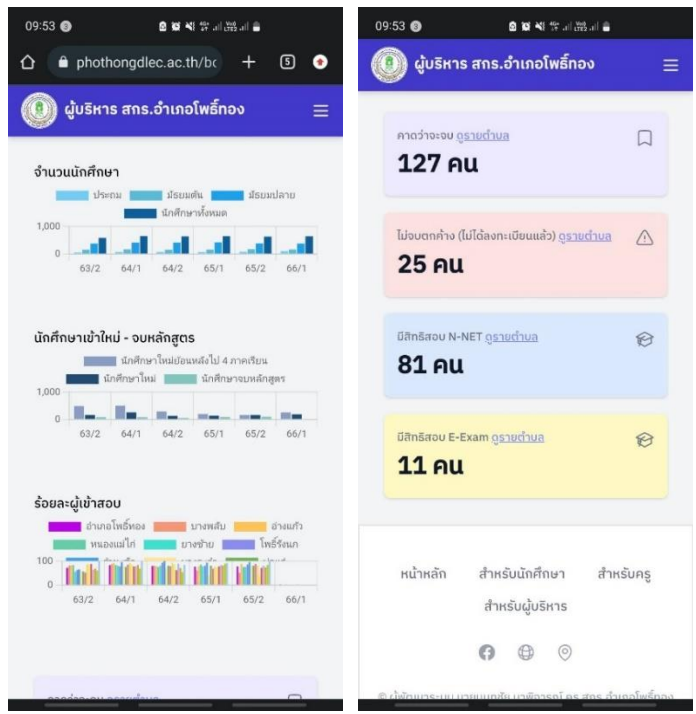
09:53

phothongdlec.ac.th/bc

ผู้บริหาร สกร.อำเภอโพธิ์ทอง

จำนวนนักศึกษา

ประถม มัธยมต้น มัธยมปลาย นักศึกษาทั้งหมด

1,000
0

63/2 64/1 64/2 65/1 65/2 66/1

นักศึกษาเข้าใหม่ - จบหลักสูตร

นักศึกษาใหม่ย้อนหลังไป 4 ภาคเรียน นักศึกษาใหม่ นักศึกษาจบหลักสูตร

1,000
0

63/2 64/1 64/2 65/1 65/2 66/1

ร้อยละผู้เข้าสอบ

อำเภอโพธิ์ทอง บางพลับ อ่างแก้ว หนองแม่ไก่ ยางช้าย โพธิ์รังนก

100
0

63/2 64/1 64/2 65/1 65/2 66/1

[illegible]

09:53

ผู้บริหาร สกร.อำเภอโพธิ์ทอง

คาดว่าจะจบ ดูรายตำบล
127 คน

ไม่จบตกค้าง (ไม่ได้ลงทะเบียนแล้ว) ดูรายตำบล
25 คน

มีสิทธิสอบ N-NET ดูรายตำบล
81 คน

มีสิทธิสอบ E-Exam ดูรายตำบล
11 คน

หน้าหลัก สำหรับนักศึกษา สำหรับครู
สำหรับผู้บริหาร

© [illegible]